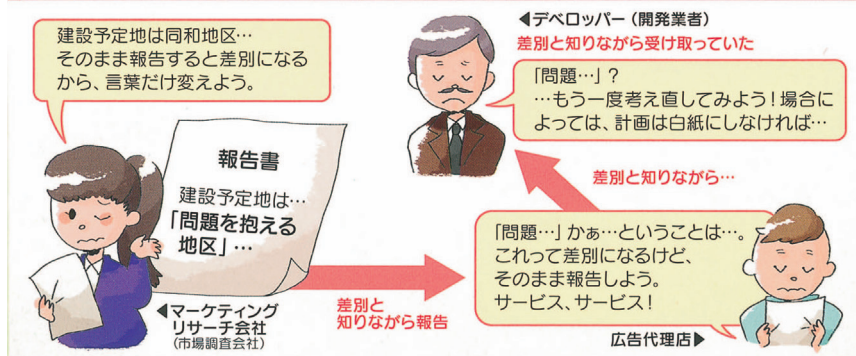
建設予定地は同和地区…
そのまま報告すると差別になるから、言葉だけ変えよう。

報告書
建設予定地は…
「問題を抱える地区」…

◀マーケティングリサーチ会社
(市場調査会社)

差別と知りながら報告

◀デベロッパー（開発業者）
差別と知りながら受け取っていた

「問題…」？
…もう一度考え直してみよう！場合によっては、計画は白紙にしなければ…

差別と知りながら…

「問題…」かぁ…ということは…。
これって差別になるけど、そのまま報告しよう。
サービス、サービス！

広告代理店▶